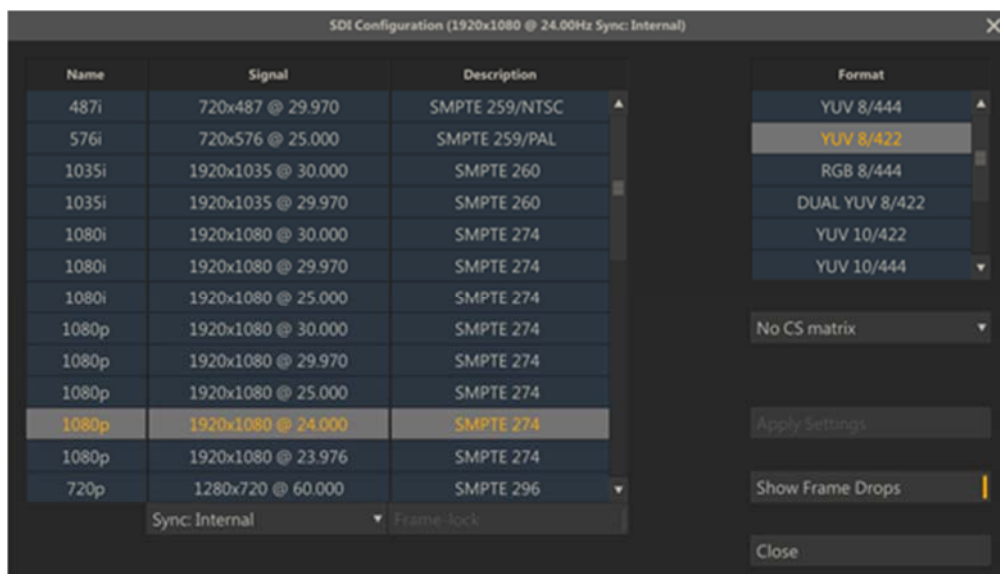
SDI Configuration (1920x1080 @ 24.00Hz Sync: Internal)

| Name | Signal | Description |
|---|---|---|
| 487i | 720x487 @ 29.970 | SMPTE 259/NTSC |
| 576i | 720x576 @ 25.000 | SMPTE 259/PAL |
| 1035i | 1920x1035 @ 30.000 | SMPTE 260 |
| 1035i | 1920x1035 @ 29.970 | SMPTE 260 |
| 1080i | 1920x1080 @ 30.000 | SMPTE 274 |
| 1080i | 1920x1080 @ 29.970 | SMPTE 274 |
| 1080i | 1920x1080 @ 25.000 | SMPTE 274 |
| 1080p | 1920x1080 @ 30.000 | SMPTE 274 |
| 1080p | 1920x1080 @ 29.970 | SMPTE 274 |
| 1080p | 1920x1080 @ 25.000 | SMPTE 274 |
| 1080p | 1920x1080 @ 24.000 | SMPTE 274 |
| 1080p | 1920x1080 @ 23.976 | SMPTE 274 |
| 720p | 1280x720 @ 60.000 | SMPTE 296 |

Sync: Internal
Frame-lock

| Format |
|---|
| YUV 8/444 |
| YUV 8/422 |
| RGB 8/444 |
| DUAL YUV 8/422 |
| YUV 10/422 |
| YUV 10/444 |

No CS matrix

Apply Settings

Show Frame Drops

Close